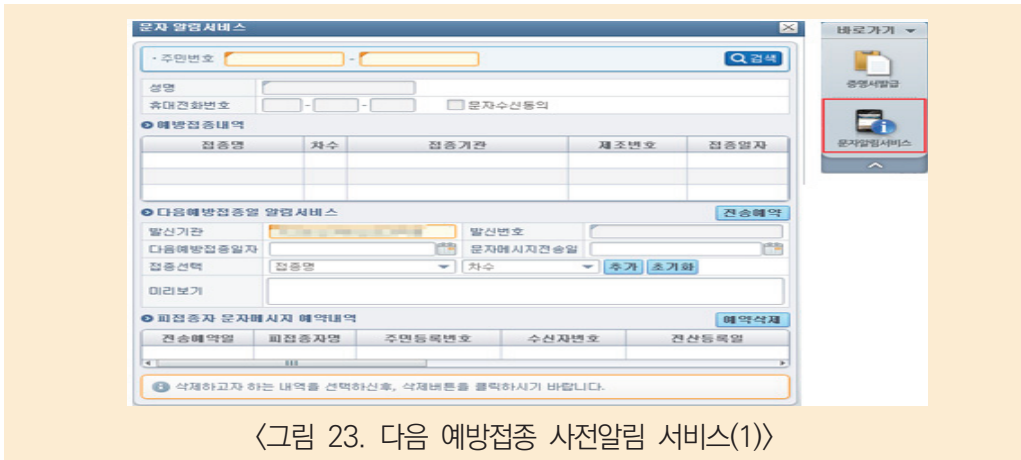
문자 알림서비스

• 주민번호 -

Q검색

성명

휴대전화번호 - -

문자수신동의

예방접종내역

| 접종명 | 차수 | 접종기관 | 제조번호 | 접종일자 |
|---|---|---|---|---|
| | | | | |
| | | | | |

다음예방접종일 알림서비스

전송예약

발신기관 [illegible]

발신번호

다음예방접종일자

문자메시지전송일

접종선택 접종명 차수 추가 초기화

미리보기

피접종자 문자메시지 예약내역

예약삭제

| 전송예약일 | 피접종자명 | 주민등록번호 | 수신자번호 | 전산등록일 |
|---|---|---|---|---|
| | | | | |

삭제하고자 하는 내역을 선택하신후, 삭제버튼을 클릭하시기 바랍니다.

바로가기

증명서발급

문자알림서비스

〈그림 23. 다음 예방접종 사전알림 서비스(1)〉